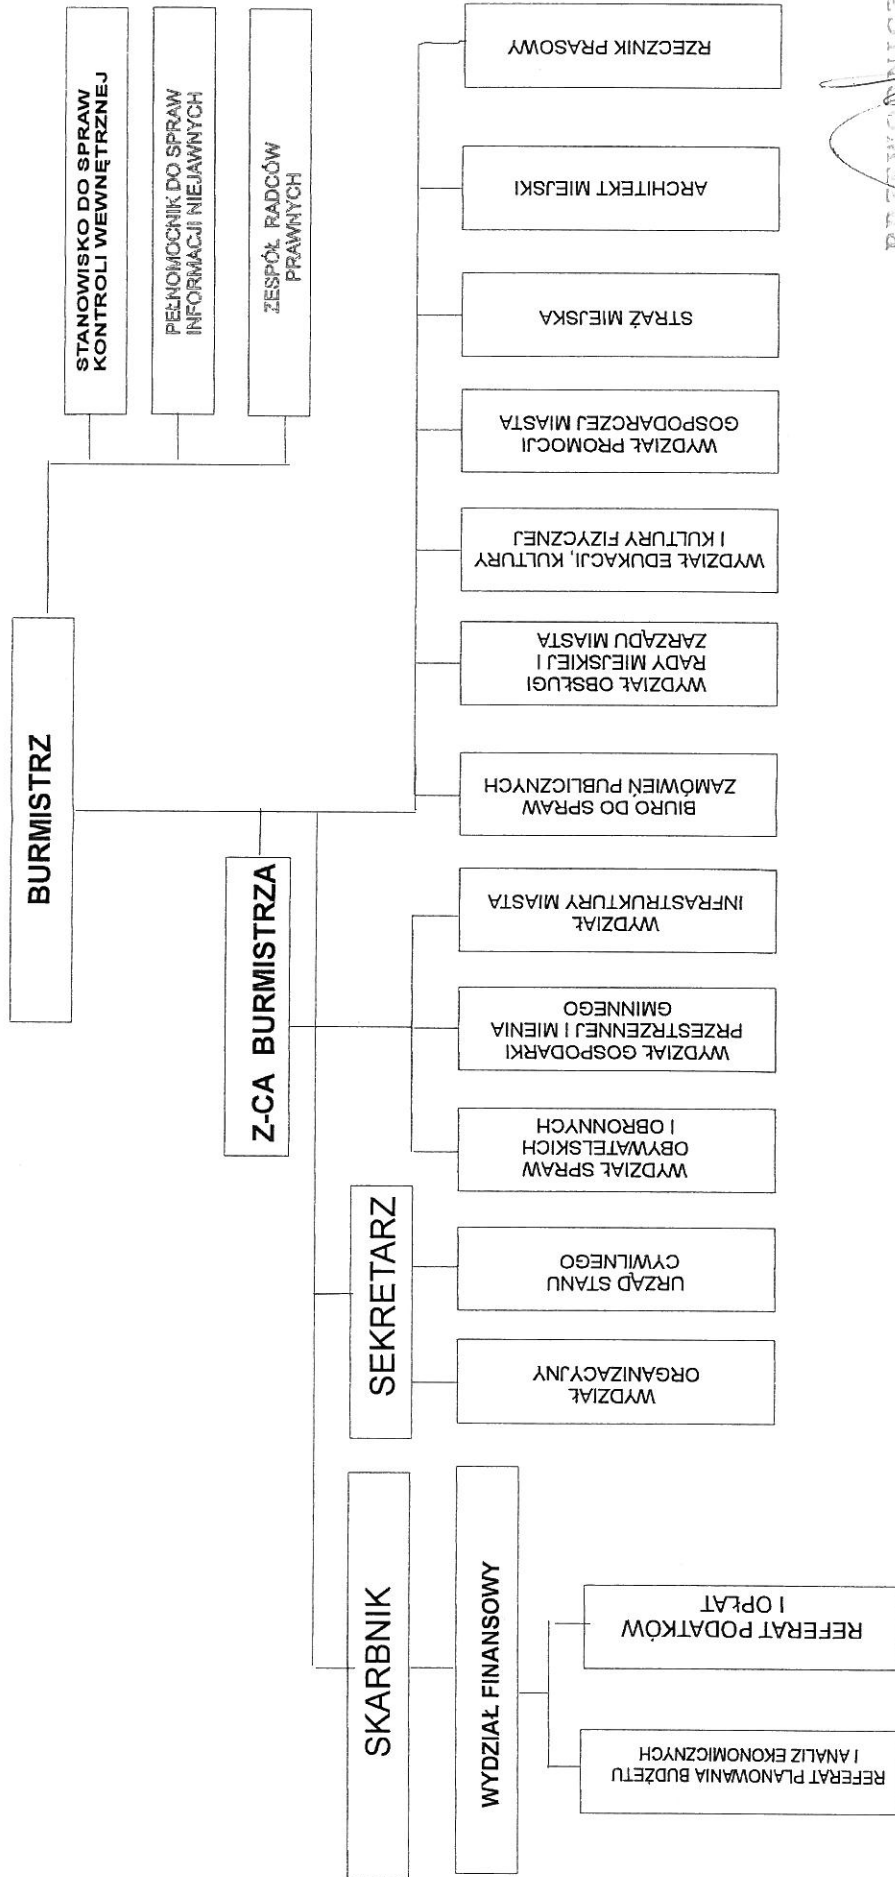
BURMISTRZ

STANOWISKO DO SPRAW KONTROLI WEWNĘTRZNEJ

PEŁNOMOCNIK DO SPRAW INFORMACJI NIEJAWNYCH

ZESPÓŁ RADCÓW PRAWNYCH

RZECZNIK PRASOWY

ARCHITEKT MIEJSKI

STRAŻ MIEJSKA

WYDZIAŁ PROMOCJI GOSPODARCZEJ MIASTA

WYDZIAŁ EDUKACJI, KULTURY I KULTURY FIZYCZNEJ

WYDZIAŁ OBSŁUGI RADY MIEJSKIEJ I ZARZĄDU MIASTA

BIURO DO SPRAW ZAMÓWIEŃ PUBLICZNYCH

Z-CA BURMISTRZA

WYDZIAŁ INFRASTRUKTURY MIASTA

WYDZIAŁ GOSPODARKI PRZESTRZENNEJ I MIENIA GMINNEGO

WYDZIAŁ SPRAW OBYWATELSKICH I OBRONNYCH

SEKRETARZ

URZĄD STANU CYWILNEGO

WYDZIAŁ ORGANIZACYJNY

SKARBNIK

WYDZIAŁ FINANSOWY

REFERAT PODATKÓW I OPŁAT

REFERAT PLANOWANIA BUDŻETU I ANALIZ EKONOMICZNYCH

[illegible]